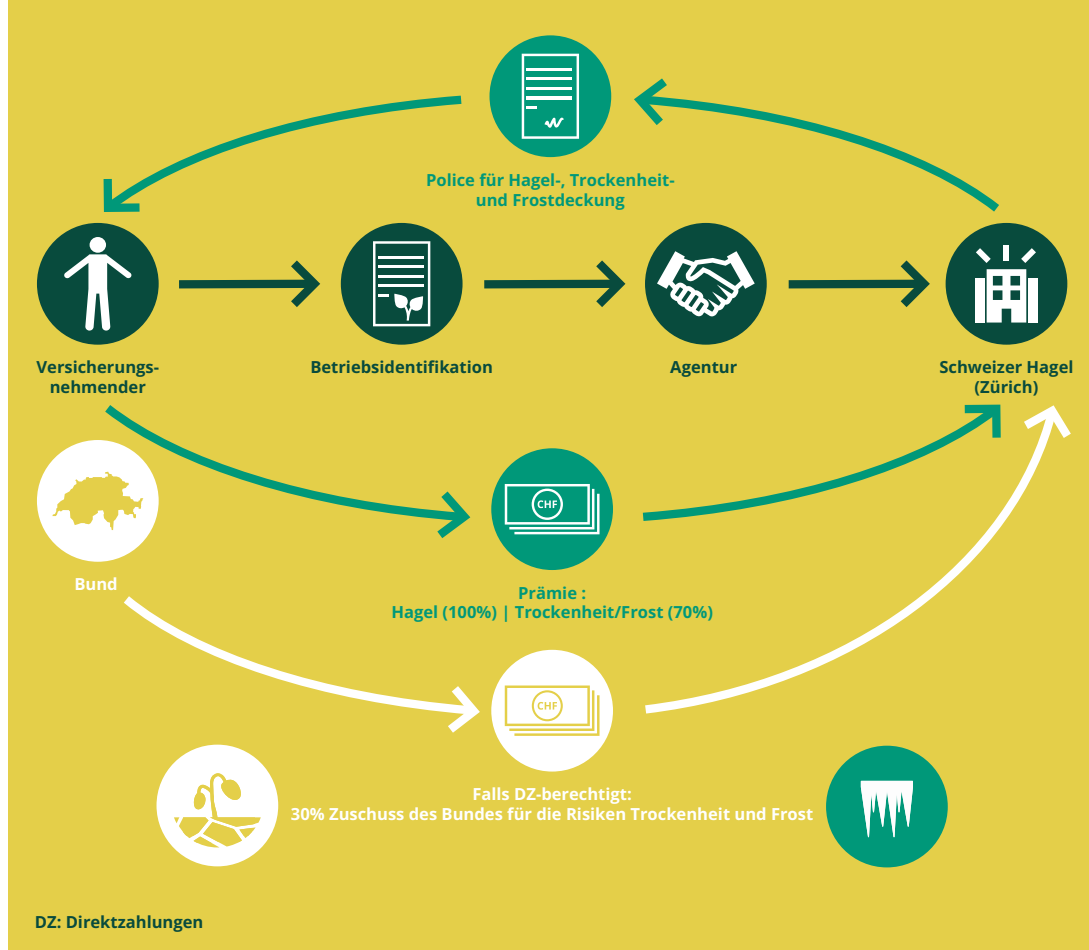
Police für Hagel-, Trockenheit- und Frostdeckung

Versicherungsnehmender

Betriebsidentifikation

Agentur

Schweizer Hagel (Zürich)

CHF

Bund

Prämie :
Hagel (100%) | Trockenheit/Frost (70%)

CHF

Falls DZ-berechtigt:
30% Zuschuss des Bundes für die Risiken Trockenheit und Frost

DZ: Direktzahlungen